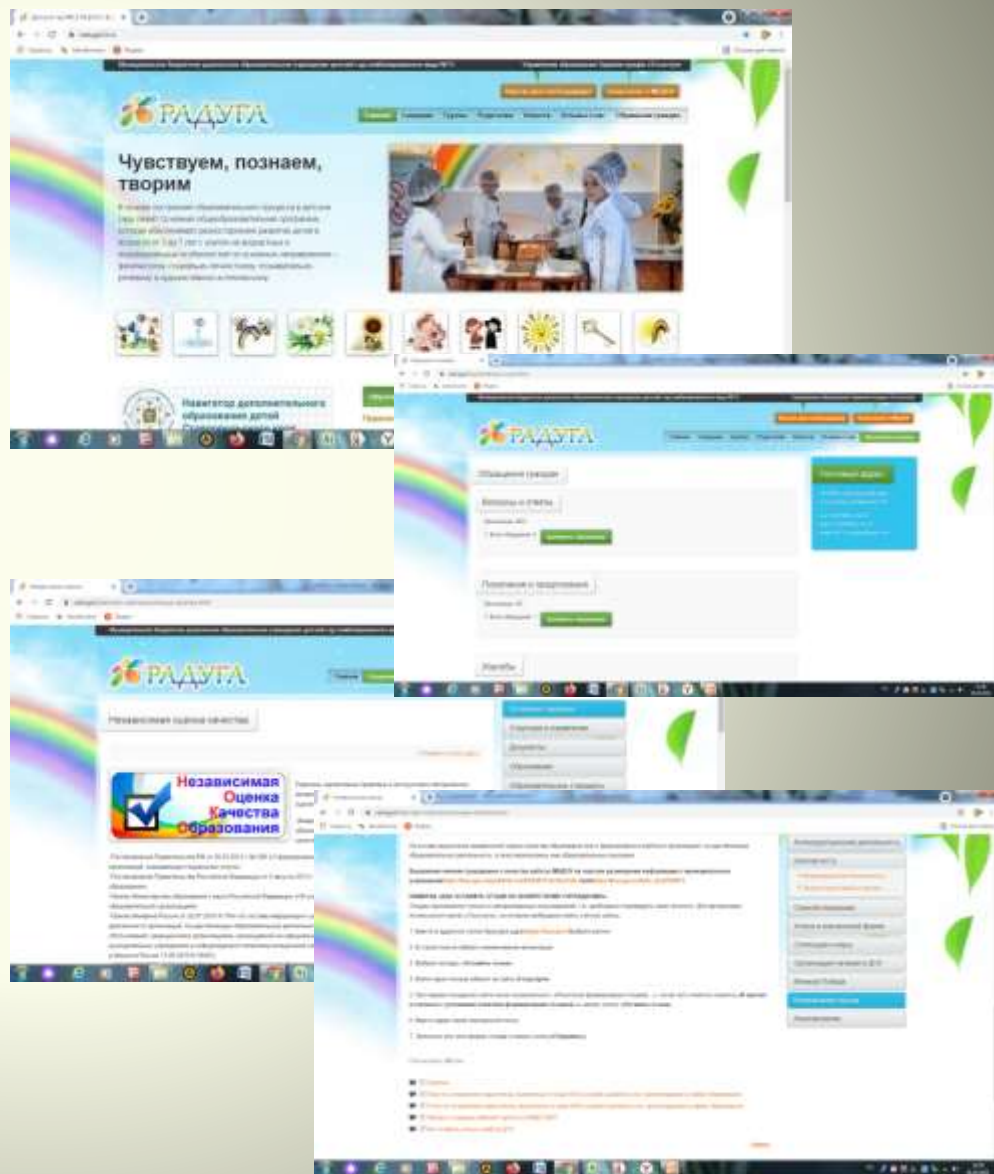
РАДУГА

Чувствуем, познаем, творим

Навигатор дополнительного образования детей

РАДУГА

Обращения граждан

Вопросы и ответы

Пожелания и предложения

Жалобы

РАДУГА

Независимая оценка качества

Независимая Оценка Качества Образования